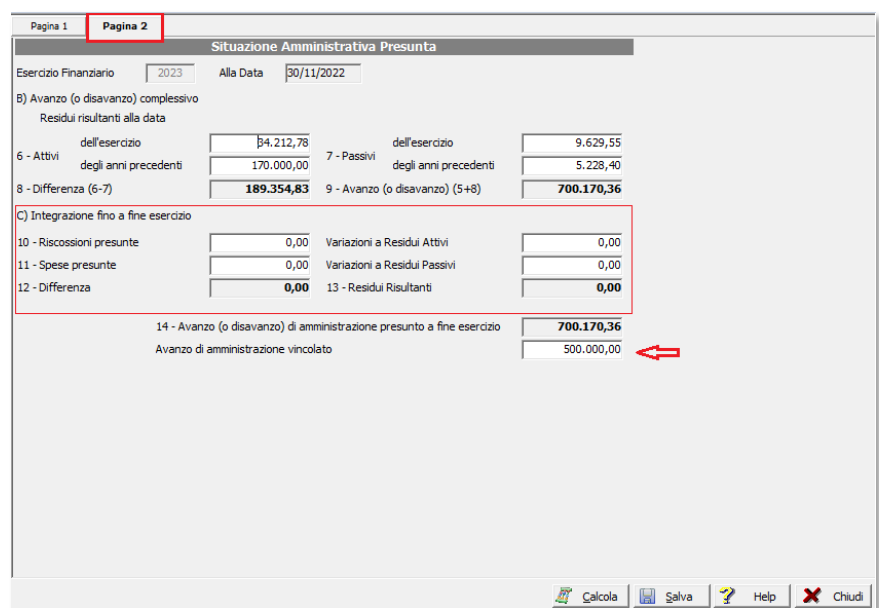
Pagina 1
Pagina 2

Situazione Amministrativa Presunta

Esercizio Finanziario 2023 Alla Data 30/11/2022

B) Avanzo (o disavanzo) complessivo

Residui risultanti alla data

| | | | | | |
|---|---|---|---|---|---|
| 6 - Attivi | dell'esercizio | 34.212,78 | 7 - Passivi | dell'esercizio | 9.629,55 |
| | degli anni precedenti | 170.000,00 | | degli anni precedenti | 5.228,40 |
| 8 - Differenza (6-7) | | 189.354,83 | 9 - Avanzo (o disavanzo) (5+8) | | 700.170,36 |

C) Integrazione fino a fine esercizio

| | | | |
|---|---|---|---|
| 10 - Riscossioni presunte | 0,00 | Variazioni a Residui Attivi | 0,00 |
| 11 - Spese presunte | 0,00 | Variazioni a Residui Passivi | 0,00 |
| 12 - Differenza | 0,00 | 13 - Residui Risultanti | 0,00 |

14 - Avanzo (o disavanzo) di amministrazione presunto a fine esercizio 700.170,36

Avanzo di amministrazione vincolato 500.000,00

Calcola Salva Help Chiudi